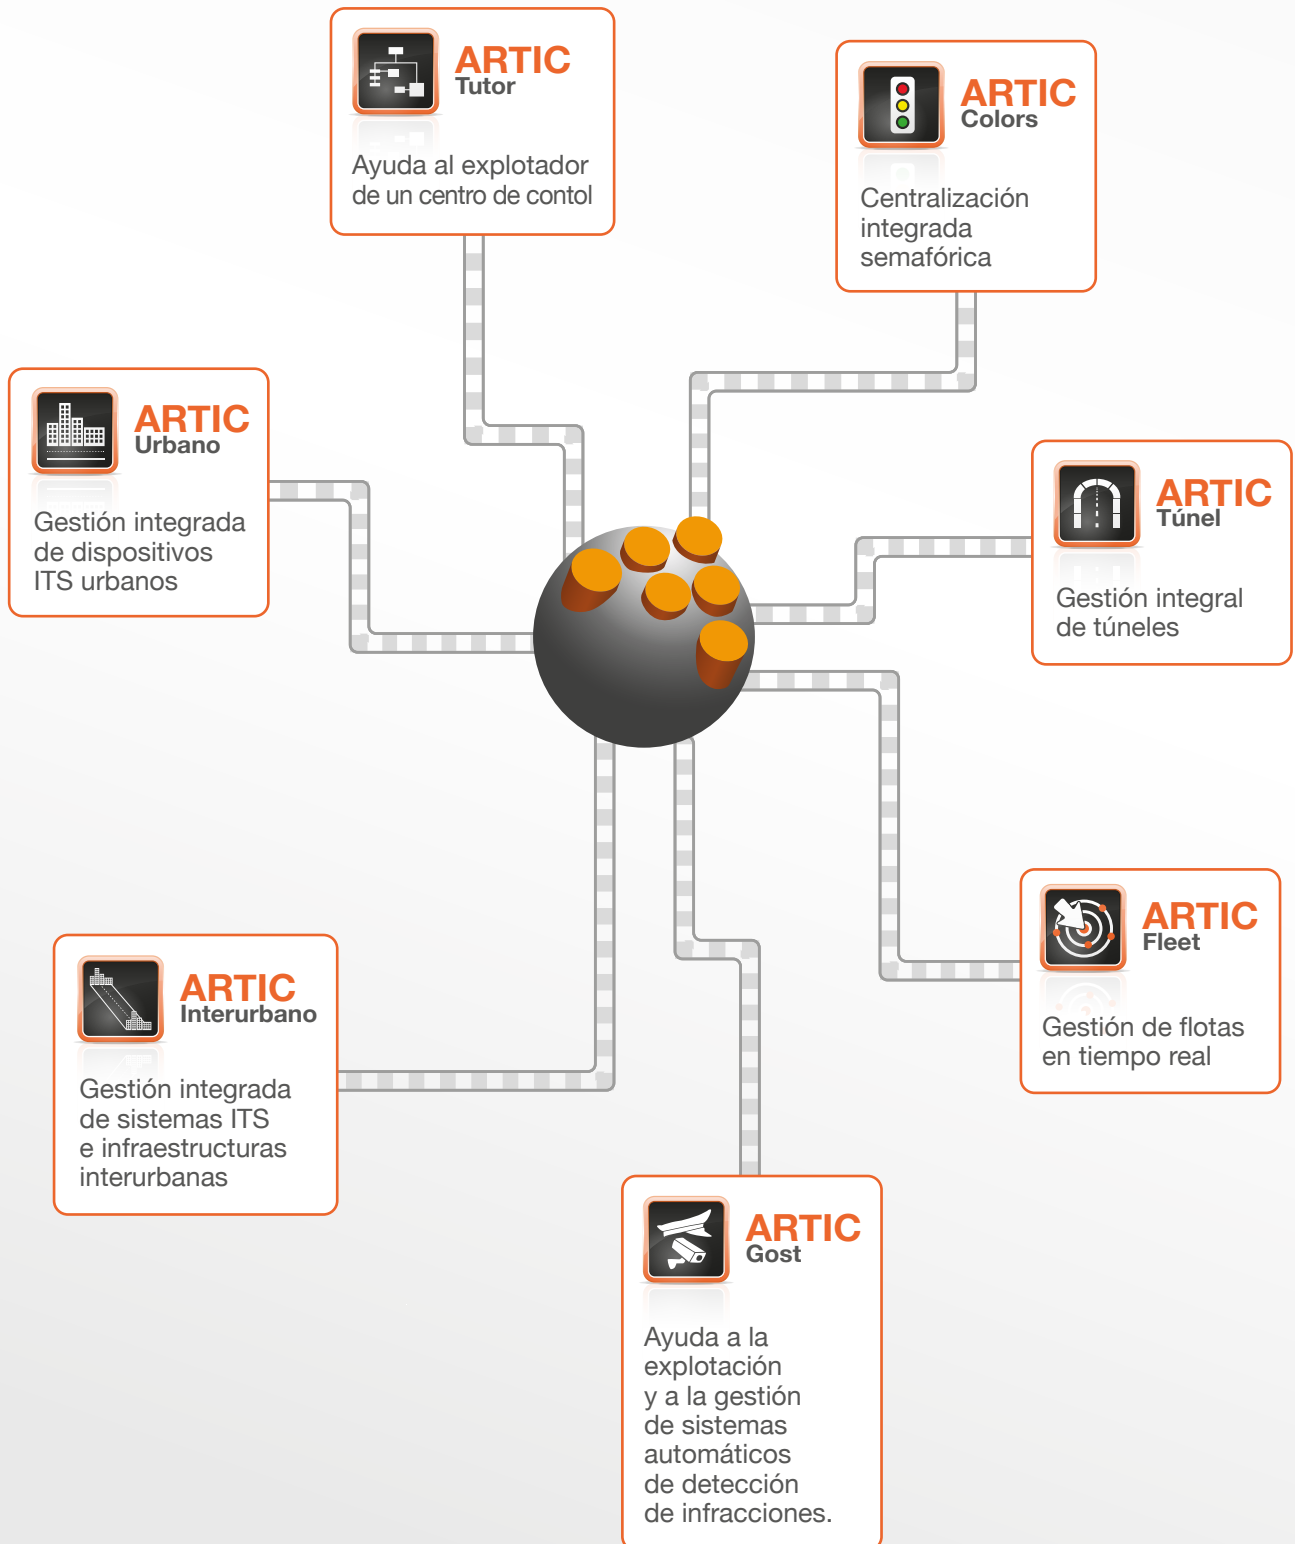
ARTIC
Tutor

Ayuda al explotador de un centro de contol

ARTIC
Colors

Centralización integrada semafórica

ARTIC
Urbano

Gestión integrada de dispositivos ITS urbanos

ARTIC
Túnel

Gestión integral de túneles

ARTIC
Fleet

Gestión de flotas en tiempo real

ARTIC
Interurbano

Gestión integrada de sistemas ITS e infraestructuras interurbanas

ARTIC
Gost

Ayuda a la explotación y a la gestión de sistemas automáticos de detección de infracciones.